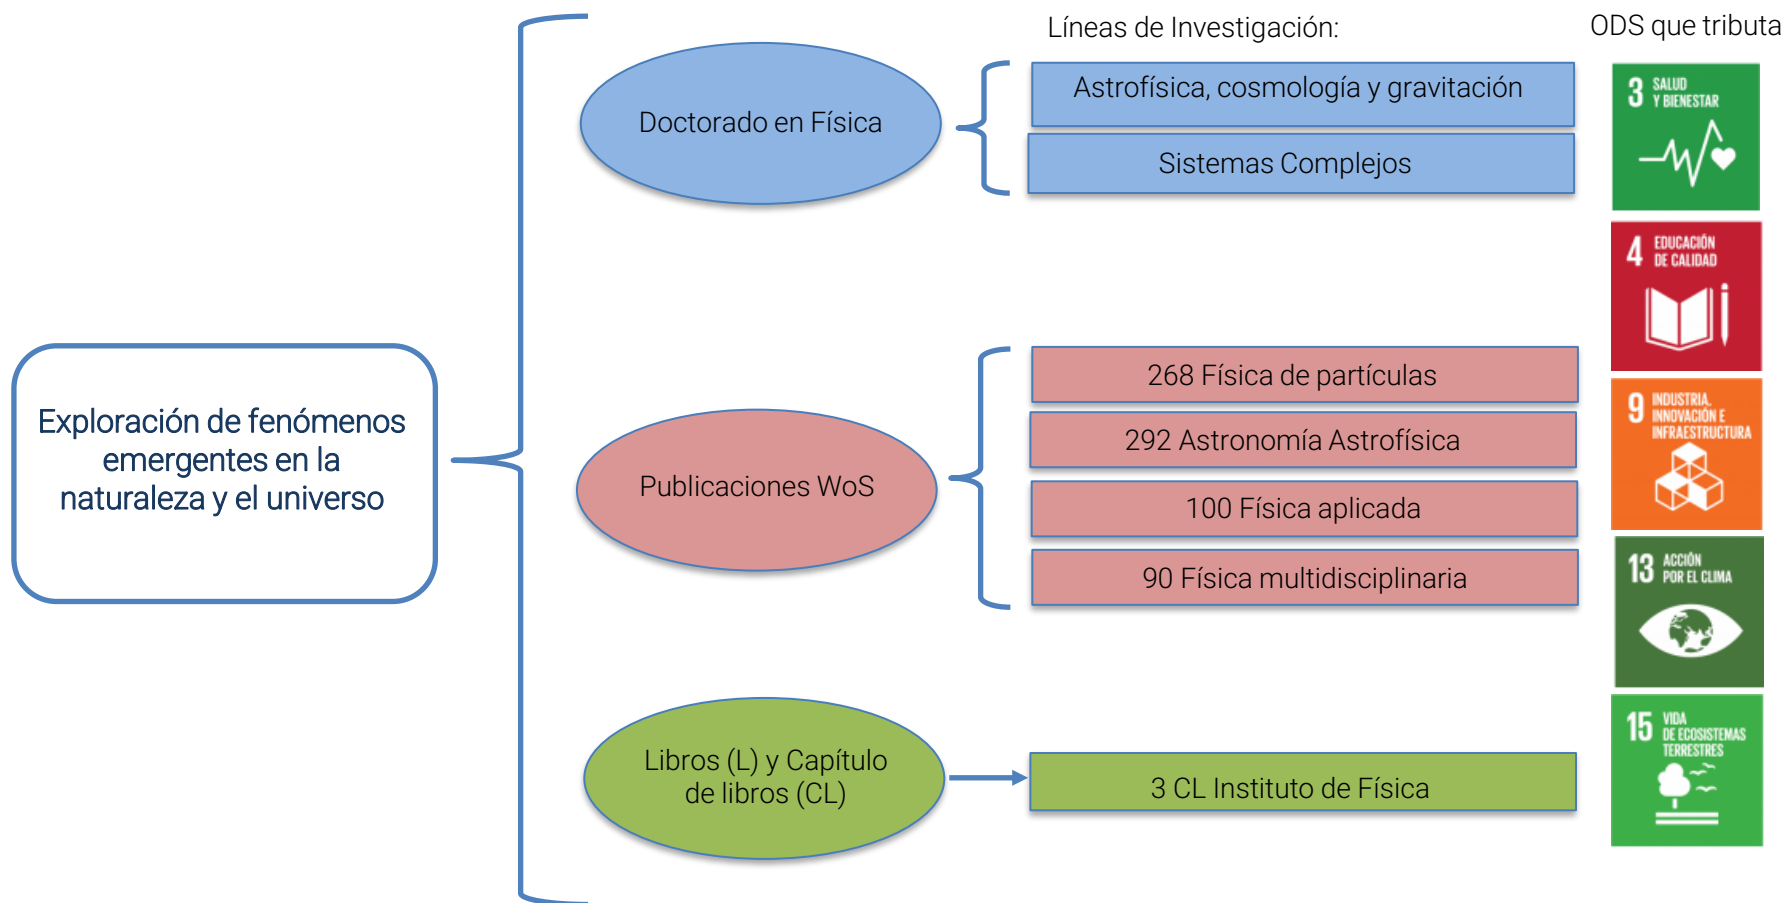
Exploración de fenómenos emergentes en la naturaleza y el universo

Líneas de Investigación:

ODS que tributa

Doctorado en Física

Astrofísica, cosmología y gravitación

Sistemas Complejos

3 SALUD Y BIENESTAR

4 EDUCACIÓN DE CALIDAD

Publicaciones WoS

268 Física de partículas

292 Astronomía Astrofísica

100 Física aplicada

90 Física multidisciplinaria

9 INDUSTRIA, INNOVACIÓN E INFRAESTRUCTURA

13 ACCIÓN POR EL CLIMA

Libros (L) y Capítulo de libros (CL)

3 CL Instituto de Física

15 VIDA DE ECOSISTEMAS TERRESTRES